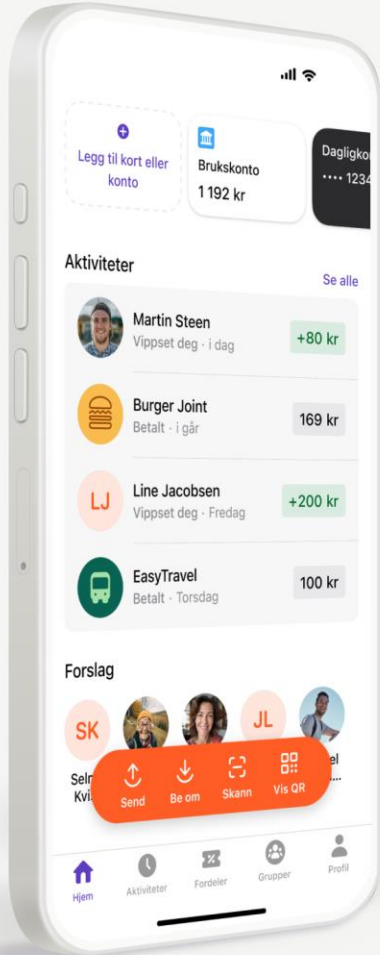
Legg til kort eller konto

Brukskonto
1 192 kr

Dagligko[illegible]
•••• 1234

Aktiviteter
Se alle

Martin Steen
Vippset deg · i dag
+80 kr

Burger Joint
Betalt · i går
169 kr

LJ
Line Jacobsen
Vippset deg · Fredag
+200 kr

EasyTravel
Betalt · Torsdag
100 kr

Forslag

SK
JL
Seln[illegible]
Kvi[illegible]
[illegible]el

Send
Be om
Skann
Vis QR

Hjem
Aktiviteter
Fordeler
Grupper
Profil